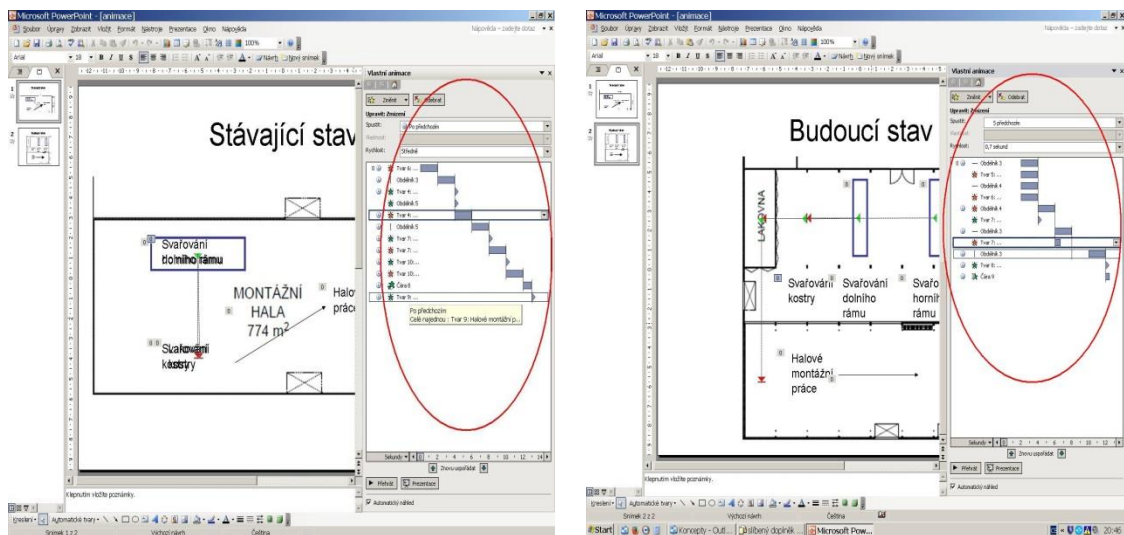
Microsoft PowerPoint - [animace]

Soubor Úpravy Zobrazit Vložit Formát Nástroje Prezentace Okno Nápověda

Nápověda – zadejte dotaz

100%

Arial 18

Návrh Nový snímek

Stávající stav

Svařování dolního rámu

MONTÁŽNÍ HALA 774 $m^2$

Halové práce

Svařování kostry

Vlastní animace

Změnit Odebrat

Upravit: Zmizení

Spustit: Po předchozím

Vlastnost:

Rychlost: Střední

Tvar 6: ...

Obdélník 3

Tvar 4: ...

Obdélník 5

Tvar 4: ...

Obdélník 5

Tvar 7: ...

Tvar 7: ...

Tvar 10: ...

Tvar 10: ...

Čára 8

Tvar 9: ...

Po předchozím

Celé najednou : Tvar 9: Halové montážní p...

Sekundy 0 2 4 6 8 10 12 14

Znovu uspořádat

Přehrát Prezentace

Automatický náhled

Klepnutím vložíte poznámky.

Kreslení Automatické tvary

Snímek 1 z 2 Výchozí návrh Čeština

Microsoft PowerPoint - [animace]

Soubor Úpravy Zobrazit Vložit Formát Nástroje Prezentace Okno Nápověda

Nápověda – zadejte dotaz

Budoucí stav

LAKOVNA

Svařování kostry

Svařování dolního rámu

Svařování horního rámu

Halové montážní práce

Vlastní animace

Změnit Odebrat

Upravit: Zmizení

Spustit: S předchozím

Rychlost: 0,7 sekund

Obdélník 3

Tvar 5: ...

Obdélník 4

Tvar 6: ...

Obdélník 4

Tvar 7: ...

Obdélník 3

Tvar 7: ...

Obdélník 3

Tvar 8: ...

Čára 9

Sekundy 0 2 4 6 8 10 12 14

Znovu uspořádat

Přehrát Prezentace

Automatický náhled

Klepnutím vložíte poznámky.

Kreslení Automatické tvary

Snímek 2 z 2 Výchozí návrh Čeština

Start Koncepty - Outl... slíbený doplněk Microsoft Pow... 20:46